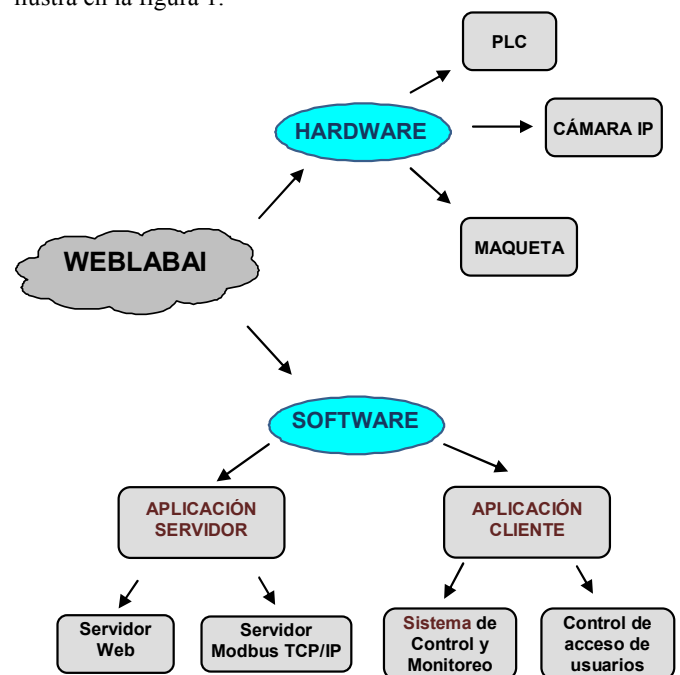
muestra en la figura 1.

PLC

HARDWARE

CÁMARA IP

MAQUETA

WEBLABAI

SOFTWARE

APLICACIÓN SERVIDOR

APLICACIÓN CLIENTE

Servidor Web

Servidor Modbus TCP/IP

Sistema de Control y Monitoreo

Control de acceso de usuarios